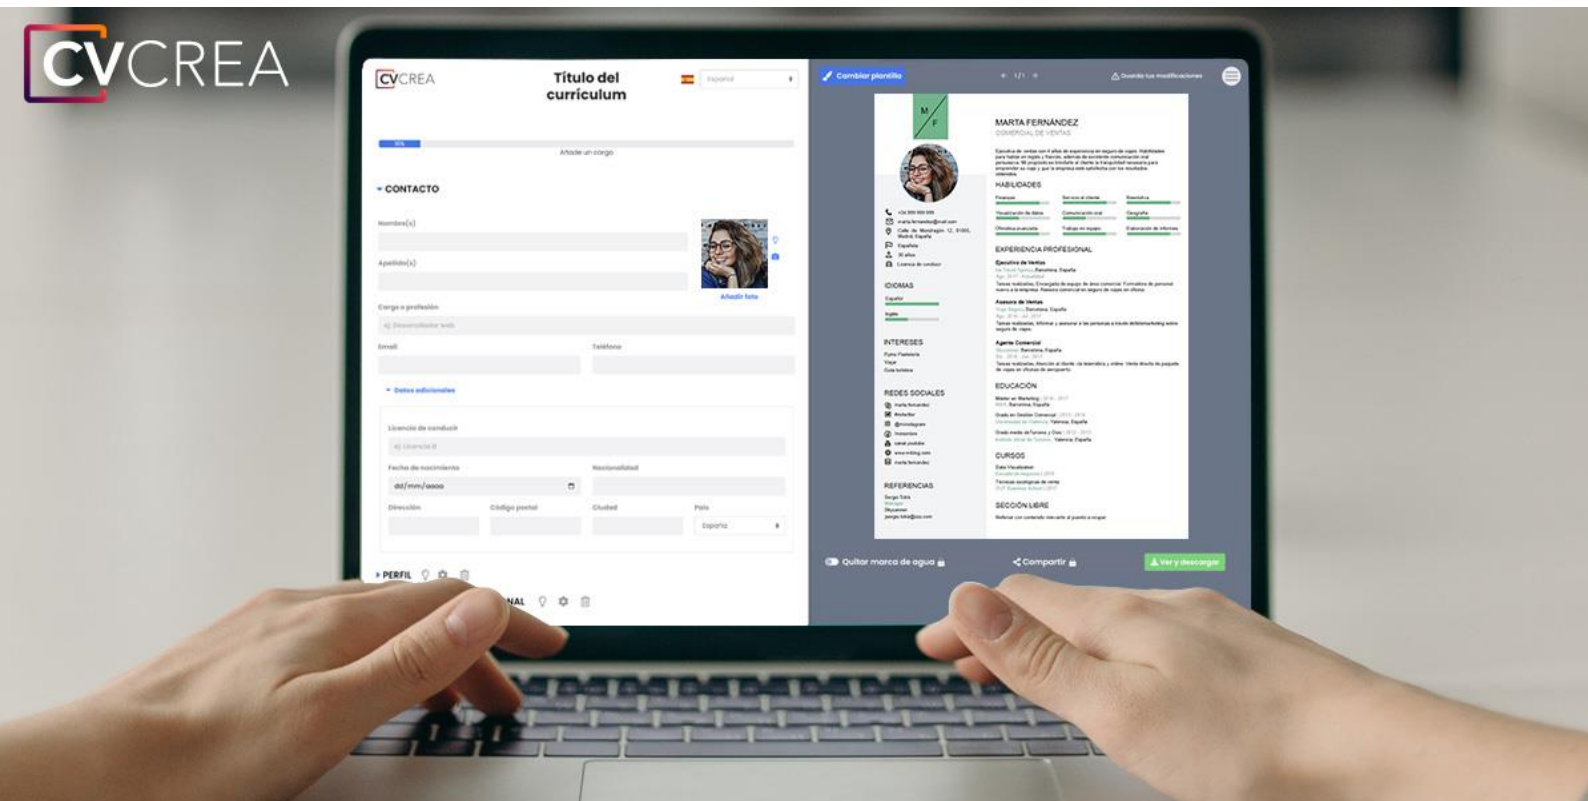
CVCREA

CVCREA
Título del currículum
Español

Añade un cargo

CONTACTO

Nombre(s)
Apellido(s)
Añadir foto
Cargo o profesión
Email
Teléfono
Datos adicionales
Licencia de conducir
Fecha de nacimiento
dd/mm/aaaa
Nacionalidad
Dirección
Código postal
Ciudad
País
España

PERFIL
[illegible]NAL

Cambiar plantilla
1/1
Guarda tus modificaciones

M F
MARTA FERNÁNDEZ
COMERCIAL DE VENTAS

HABILIDADES
EXPERIENCIA PROFESIONAL
Ejecutiva de Ventas
Asesora de Ventas
Agente Comercial
EDUCACIÓN
CURSOS
SECCIÓN LIBRE
IDIOMAS
Español
Inglés
INTERESES
REDES SOCIALES
REFERENCIAS

Quitar marca de agua
Compartir
Ver y descargar